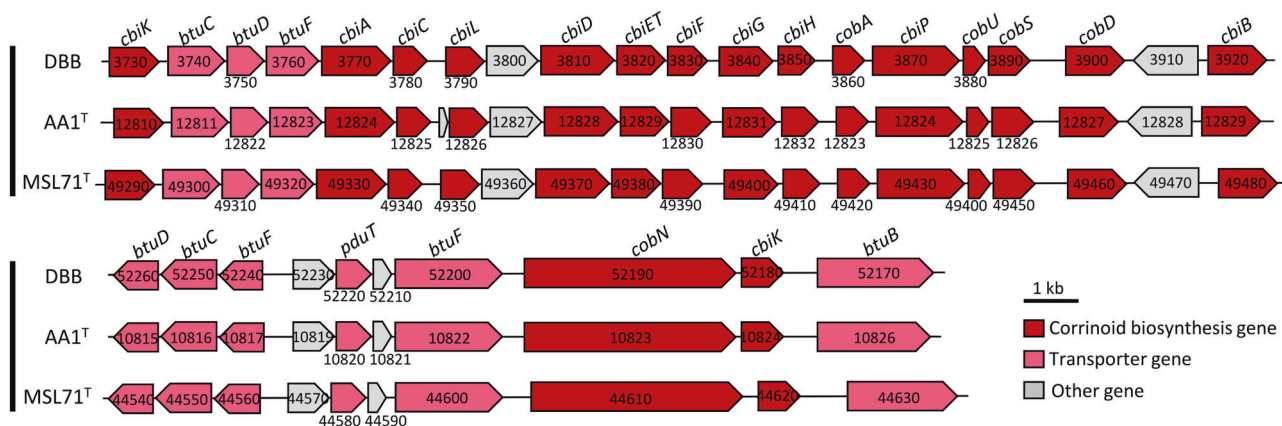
cbiK btuC btuD btuF cbiA cbiC cbiL cbiD cbiET cbiF cbiG cbiH cobA cbiP cobU cobS cobD cbiB

DBB 3730 3740 3750 3760 3770 3780 3790 3800 3810 3820 3830 3840 3850 3860 3870 3880 3890 3900 3910 3920

AA1$^T$ 12810 12811 12822 12823 12824 12825 12826 12827 12828 12829 12830 12831 12832 12823 12824 12825 12826 12827 12828 12829

MSL71$^T$ 49290 49300 49310 49320 49330 49340 49350 49360 49370 49380 49390 49400 49410 49420 49430 49400 49450 49460 49470 49480

btuD btuC btuF pduT btuF cobN cbiK btuB

DBB 52260 52250 52240 52230 52220 52210 52200 52190 52180 52170

AA1$^T$ 10815 10816 10817 10819 10820 10821 10822 10823 10824 10826

MSL71$^T$ 44540 44550 44560 44570 44580 44590 44600 44610 44620 44630

1 kb

Corrinoid biosynthesis gene

Transporter gene

Other gene